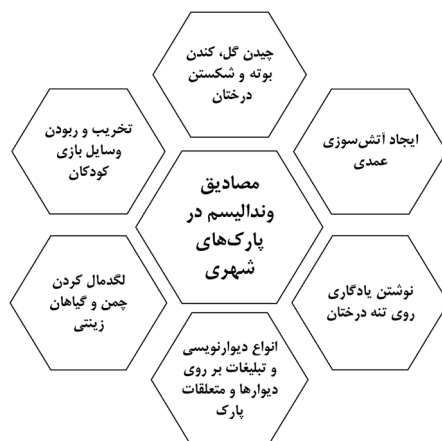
چیدن گل، کندن بوته و شکستن درختان

تخریب و ربودن وسایل بازی کودکان

ایجاد آتش‌سوزی عمدی

مصادیق وندالیسم در پارک‌های شهری

لگدمال کردن چمن و گیاهان زینتی

نوشتن یادگاری روی تنه درختان

انواع دیوارنویسی و تبلیغات بر روی دیوارها و متعلقات پارک